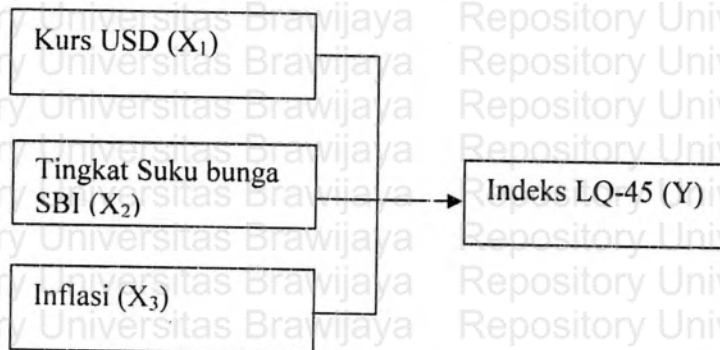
Kurs USD ($X_1$)

Tingkat Suku bunga SBI ($X_2$)

Inflasi ($X_3$)

Indeks LQ-45 (Y)

y Universitas Brawijaya Repository Univ
y Universitas Brawijaya Repository Univ
y Universitas Brawijaya Repository Univ
y Universitas Brawijaya Repository Univ
y Universitas Brawijaya Repository Univ
y Universitas Brawijaya Repository Univ
y Universitas Brawijaya Repository Univ
y Universitas Brawijaya Repository Univ